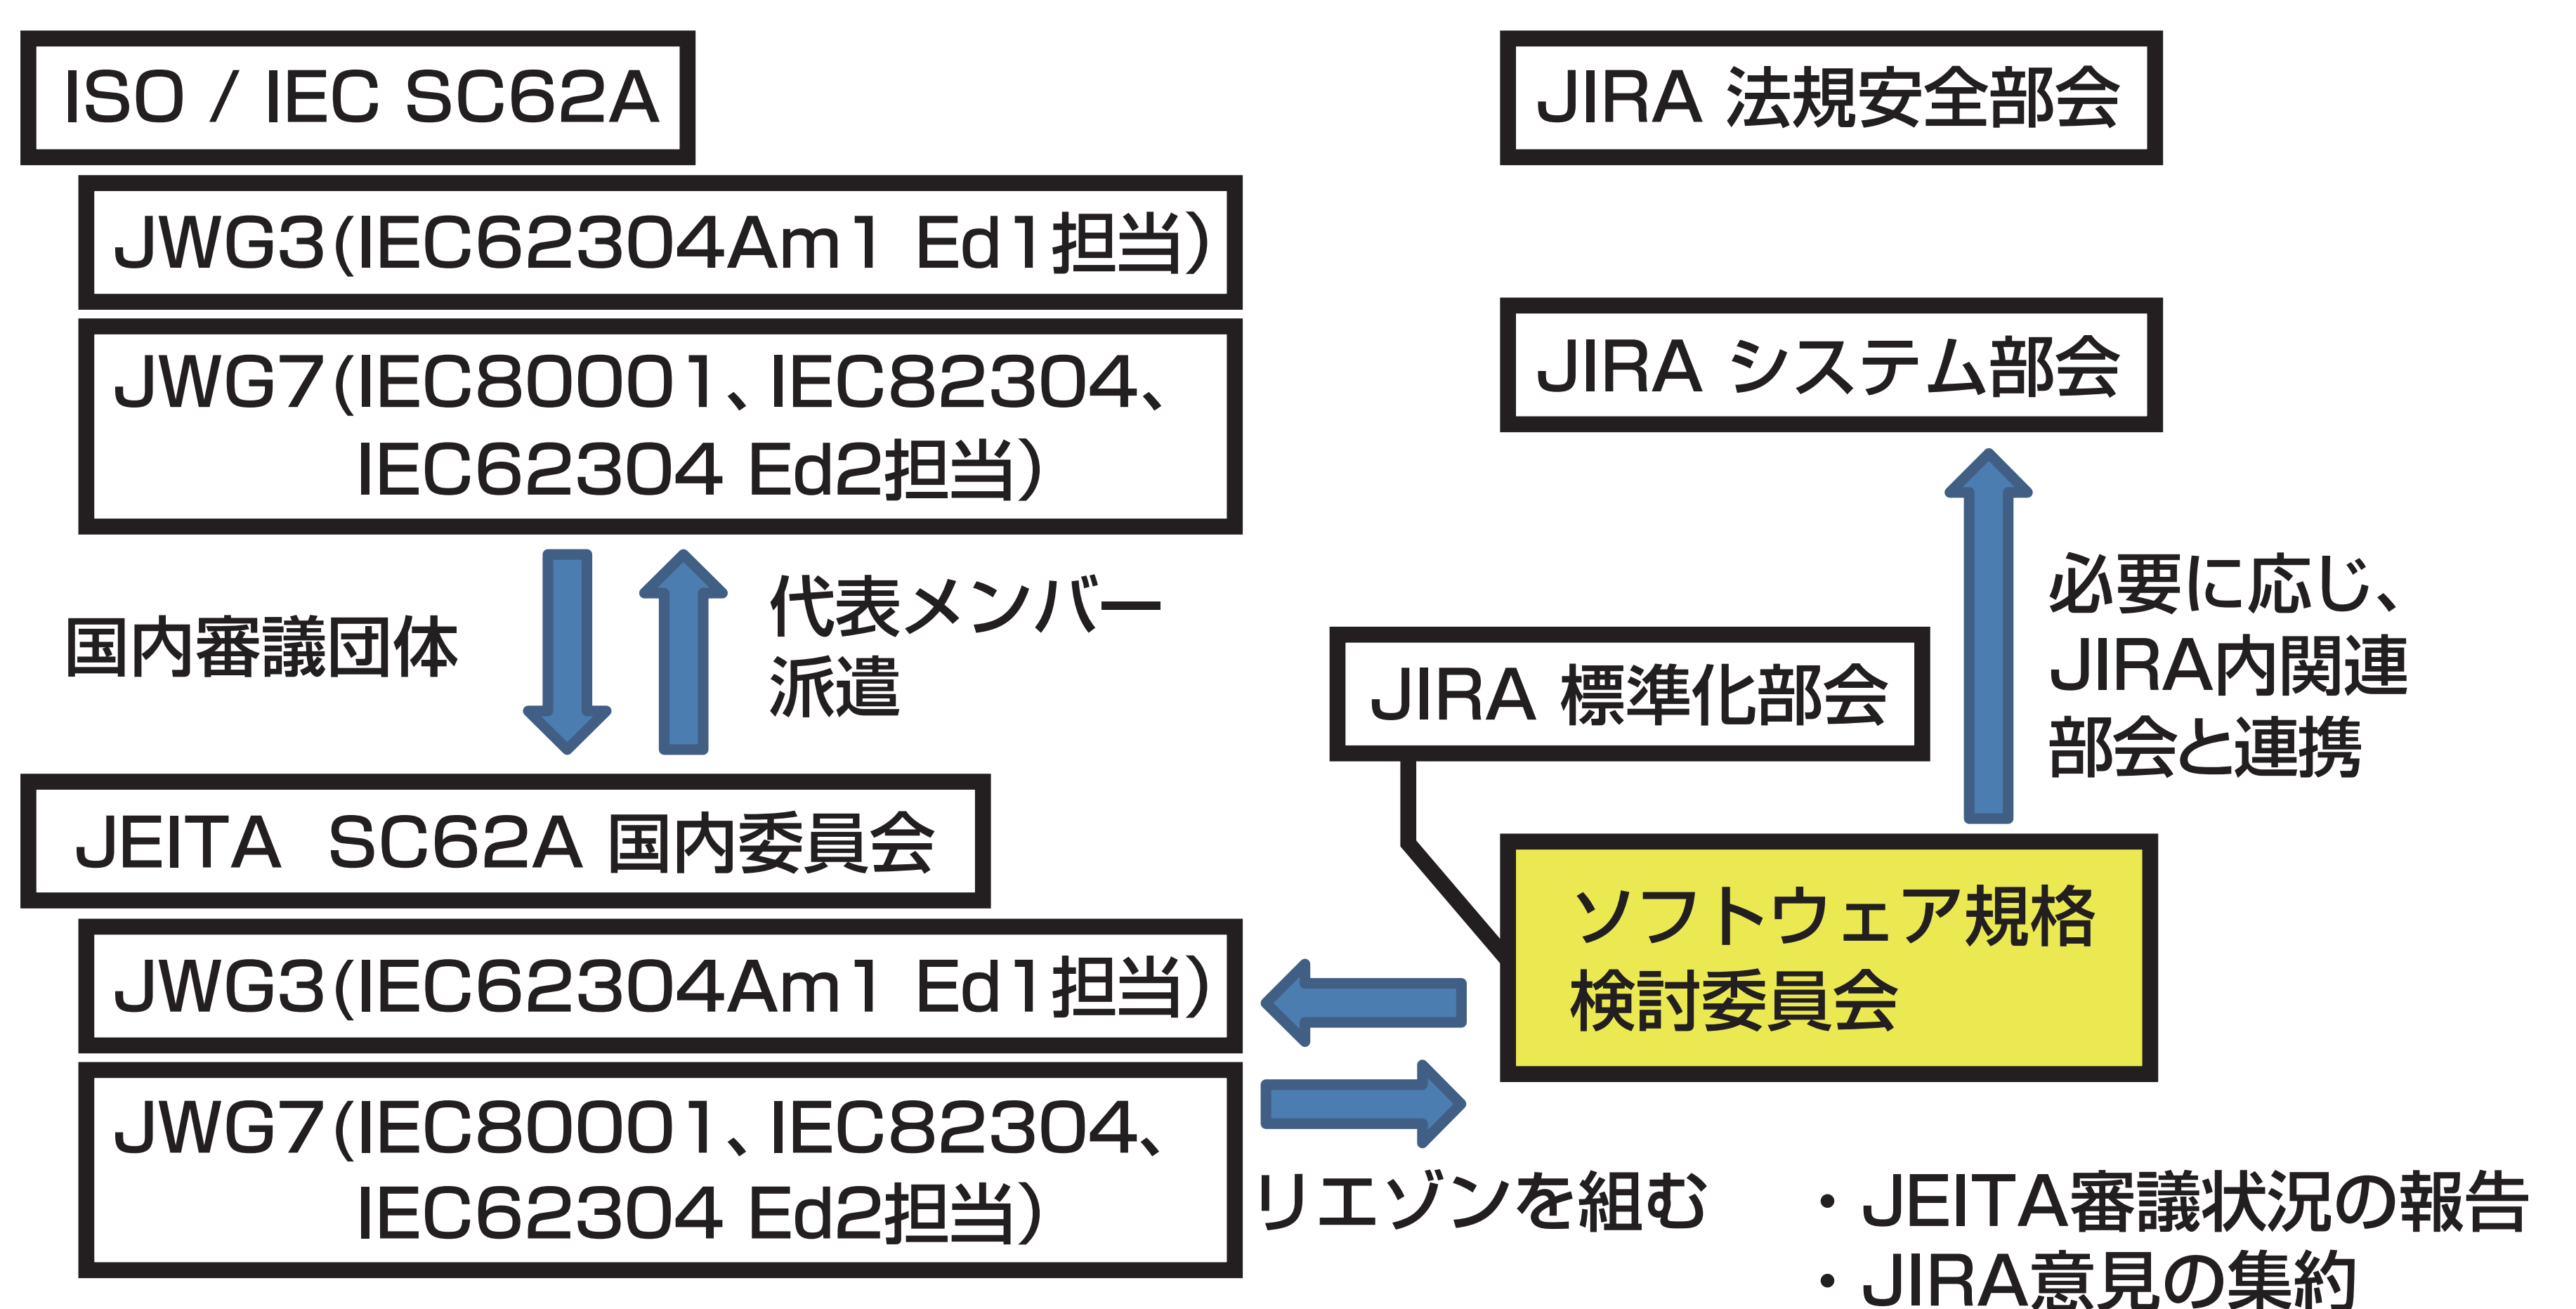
ISO / IEC SC62A

JWG3(IEC62304Am1 Ed1担当)

JWG7(IEC80001、IEC82304、IEC62304 Ed2担当)

国内審議団体

代表メンバー派遣

JEITA SC62A 国内委員会

JWG3(IEC62304Am1 Ed1担当)

JWG7(IEC80001、IEC82304、IEC62304 Ed2担当)

JIRA 法規安全部会

JIRA システム部会

必要に応じ、JIRA内関連部会と連携

JIRA 標準化部会

ソフトウェア規格検討委員会

リエゾンを組む

・JEITA審議状況の報告
・JIRA意見の集約